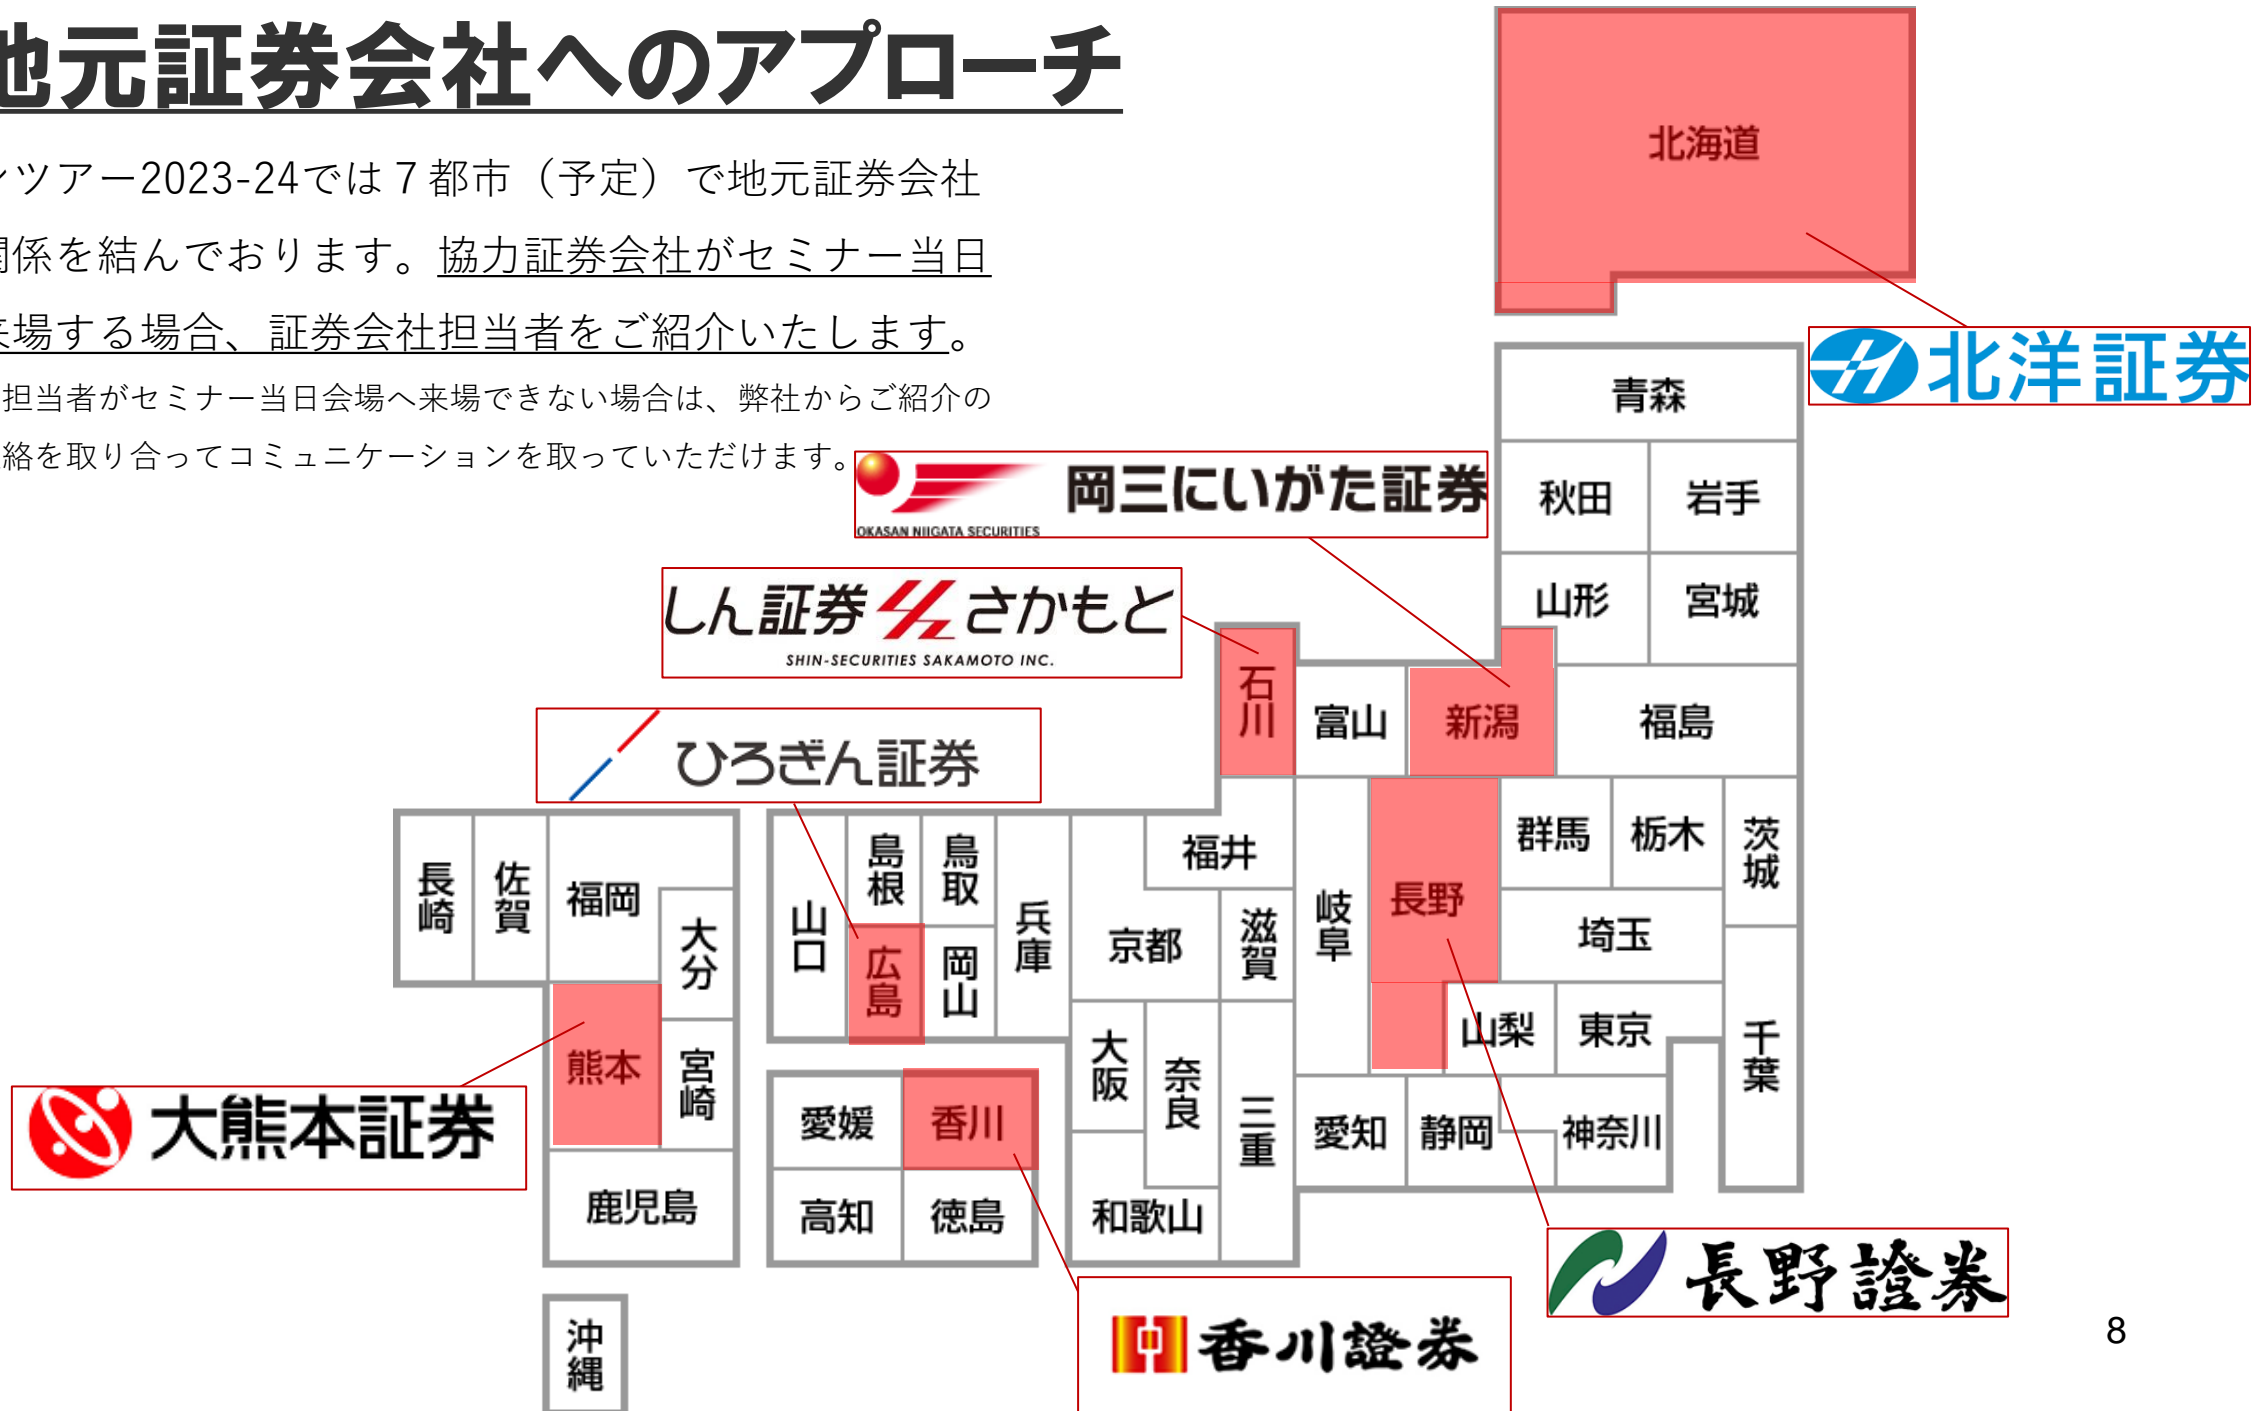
地元証券会社へのアプローチ

ツアー2023-24では７都市（予定）で地元証券会社関係を結んでおります。協力証券会社がセミナー当日来場する場合、証券会社担当者をご紹介いたします。

担当者がセミナー当日会場へ来場できない場合は、弊社からご紹介の絡を取り合ってコミュニケーションを取っていただけます。

北海道

北洋証券

青森

秋田 岩手

山形 宮城

岡三にいがた証券
OKASAN NIIGATA SECURITIES

しん証券さかもと
SHIN-SECURITIES SAKAMOTO INC.

石川 富山 新潟 福島

ひろぎん証券

群馬 栃木 茨城

長崎 佐賀 福岡 大分

山口 島根 鳥取 広島 岡山 兵庫

福井 京都 滋賀 岐阜 長野 埼玉

山梨 東京 千葉

熊本 宮崎

大熊本証券

大阪 奈良 三重

愛媛 香川

愛知 静岡 神奈川

鹿児島 高知 徳島 和歌山

長野證券

沖縄

香川證券

8